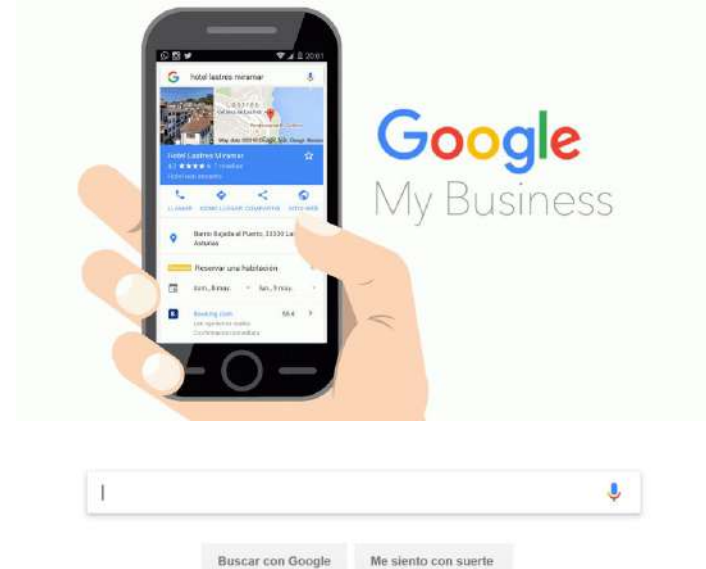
20:01

hotel lastres miramar

Hotel Lastres Miramar
4,2 ★★★★ 7 reseñas
Hotel tres estrellas

LLAMAR CÓMO LLEGAR COMPARTIR SITIO WEB

Barrio Bajada al Puerto, 33330 Lastres, Asturias

Reservar una habitación

dom., 8 may. lun., 9 may.

Booking.com 58 €

Google
My Business

Buscar con Google
Me siento con suerte